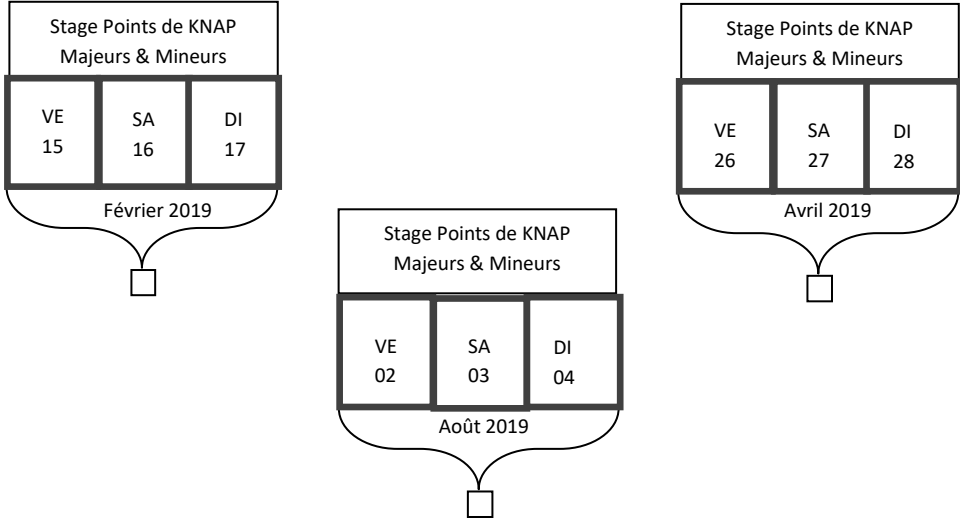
Stage Points de KNAP
Majeurs & Mineurs

| VE 15 | SA 16 | DI 17 |
|---|---|---|

Février 2019

☐

Stage Points de KNAP
Majeurs & Mineurs

| VE 02 | SA 03 | DI 04 |
|---|---|---|

Août 2019

☐

Stage Points de KNAP
Majeurs & Mineurs

| VE 26 | SA 27 | DI 28 |
|---|---|---|

Avril 2019

☐